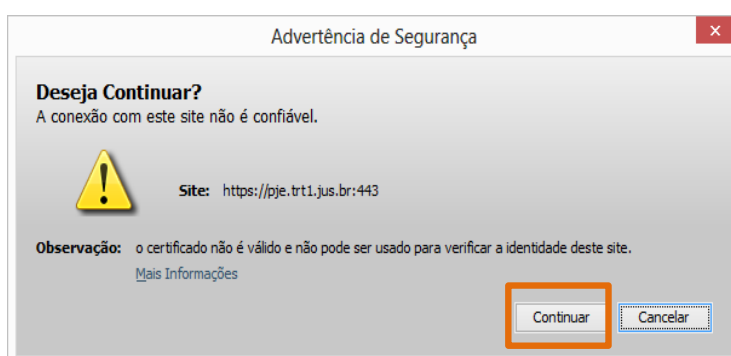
Advertência de Segurança

Deseja Continuar?
A conexão com este site não é confiável.

Site: https://pje.trt1.jus.br:443

Observação: o certificado não é válido e não pode ser usado para verificar a identidade deste site.
Mais Informações

Continuar
Cancelar